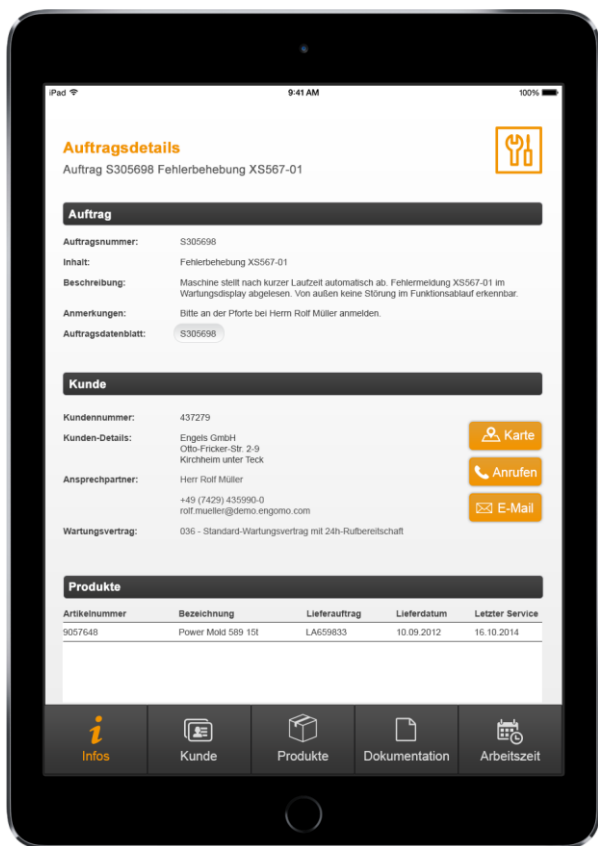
iPad 9:41 AM 100%

Auftragsdetails
Auftrag S305698 Fehlerbehebung XS567-01

Auftrag

Auftragsnummer: S305698
Inhalt: Fehlerbehebung XS567-01
Beschreibung: Maschine stellt nach kurzer Laufzeit automatisch ab. Fehlermeldung XS567-01 im Wartungsdisplay abgelesen. Von außen keine Störung im Funktionsablauf erkennbar.
Anmerkungen: Bitte an der Pforte bei Herrn Rolf Müller anmelden.
Auftragsdatenblatt: S305698

Kunde

Kundennummer: 437279
Kunden-Details: Engels GmbH
Otto-Fricker-Str. 2-9
Kirchheim unter Teck
Ansprechpartner: Herr Rolf Müller
+49 (7429) 435990-0
rolf.mueller@demo.engomo.com
Wartungsvertrag: 036 - Standard-Wartungsvertrag mit 24h-Rufbereitschaft

Karte
Anrufen
E-Mail

Produkte

| Artikelnummer | Bezeichnung | Lieferauftrag | Lieferdatum | Letzter Service |
|---|---|---|---|---|
| 9057648 | Power Mold 589 15t | LA659833 | 10.09.2012 | 16.10.2014 |

Infos Kunde Produkte Dokumentation Arbeitszeit